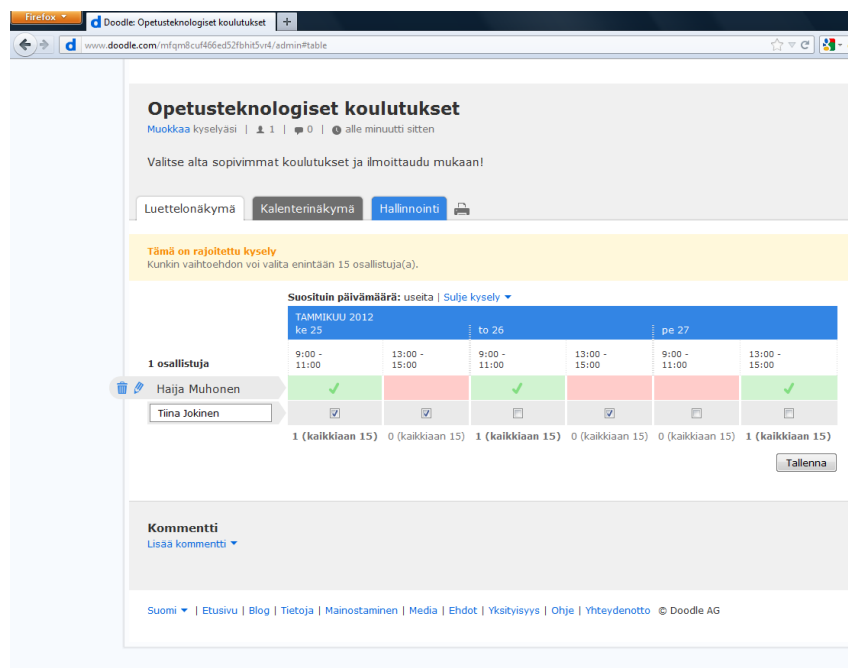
Firefox
Doodle: Opetusteknologiset koulutukset
+
www.doodle.com/mfqm8cuf466ed52fbhit5vr4/admin#table

Opetusteknologiset koulutukset
Muokkaa kyselyäsi | 1 | 0 | alle minuutti sitten

Valitse alta sopivimmat koulutukset ja ilmoittaudu mukaan!

Luettelonäkymä | Kalenterinäkymä | Hallinnointi

Tämä on rajoitettu kysely
Kunkin vaihtoehdon voi valita enintään 15 osallistuja(a).

Suosituin päivämäärä: useita | Sulje kysely

| | TAMMIKUU 2012 ke 25 | | to 26 | | pe 27 | |
|---|---|---|---|---|---|---|
| 1 osallistuja | 9:00 - 11:00 | 13:00 - 15:00 | 9:00 - 11:00 | 13:00 - 15:00 | 9:00 - 11:00 | 13:00 - 15:00 |
| Haija Muhonen | ✓ | | ✓ | | | ✓ |
| Tiina Jokinen | ☑ | ☑ | ☐ | ☑ | ☐ | ☐ |
| | 1 (kaikkiaan 15) | 0 (kaikkiaan 15) | 1 (kaikkiaan 15) | 0 (kaikkiaan 15) | 0 (kaikkiaan 15) | 1 (kaikkiaan 15) |

Tallenna

Kommentti
Lisää kommentti

Suomi | Etusivu | Blog | Tietoja | Mainostaminen | Media | Ehdot | Yksityisyys | Ohje | Yhteydenotto © Doodle AG